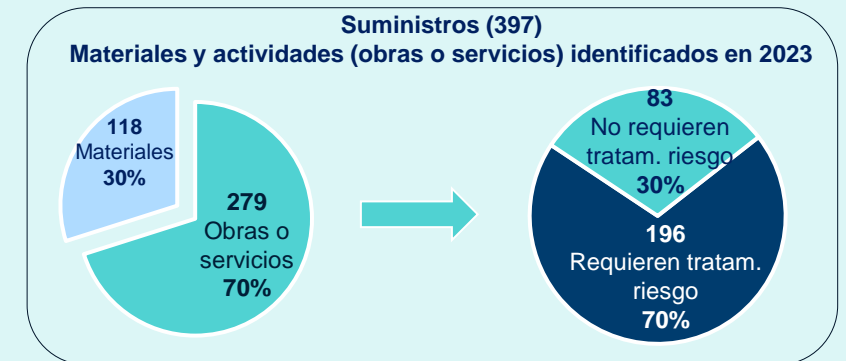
Suministros (397)
Materiales y actividades (obras o servicios) identificados en 2023

118
Materiales
30%

279
Obras o
servicios
70%

83
No requieren
tratam. riesgo
30%

196
Requieren tratam.
riesgo
70%